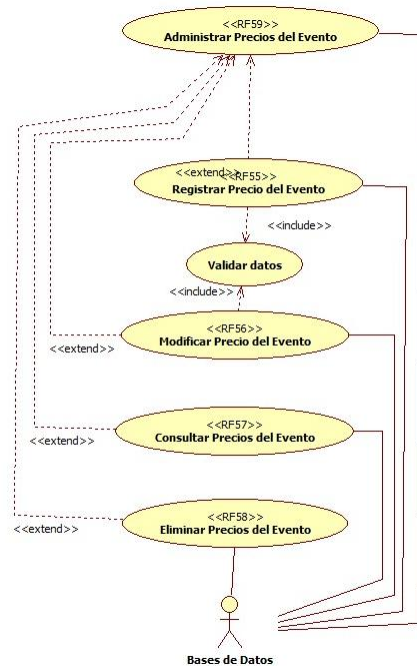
<<RF59>>
Administrar Precios del Evento

<<extend>>
<<RF55>>
Registrar Precio del Evento

<<include>>

Validar datos

<<include>>

<<RF56>>
Modificar Precio del Evento
<<extend>>

<<RF57>>
Consultar Precios del Evento
<<extend>>

<<RF58>>
Eliminar Precios del Evento
<<extend>>

Bases de Datos